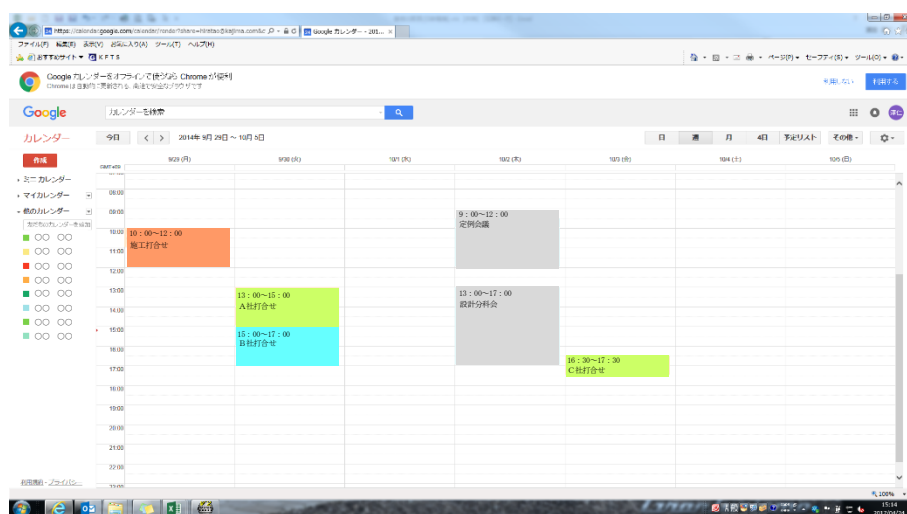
https://calendar.google.com/calendar/render?share=hiratao@kajima.com&c
Google カレンダー - 201...

ファイル(F) 編集(E) 表示(V) お気に入り(A) ツール(T) ヘルプ(H)

おすすめサイト ▾ KFTS

ページ(P) ▾ セーフティ(S) ▾ ツール(O) ▾

Google カレンダーをオフラインで使うなら Chrome が便利
Chrome は自動的に更新される、高速で安全なブラウザです

今は使用しない 利用する

Google

カレンダーを検索

カレンダー

今日 < > 2014年 9月 29日 ～ 10月 5日

日 週 月 4日 予定リスト その他 ▾

作成

▸ ミニ カレンダー
▸ マイカレンダー
▾ 他のカレンダー

友だちのカレンダーを追加

○○ ○○
○○ ○○
○○ ○○
○○ ○○
○○ ○○
○○ ○○
○○ ○○
○○ ○○

| GMT+09 | 9/29 (月) | 9/30 (火) | 10/1 (水) | 10/2 (木) | 10/3 (金) | 10/4 (土) | 10/5 (日) |
|---|---|---|---|---|---|---|---|
| 08:00 | | | | | | | |
| 09:00 | | | | 9：00～12：00 定例会議 | | | |
| 10:00 | 10：00～12：00 施工打合せ | | | | | | |
| 11:00 | | | | | | | |
| 12:00 | | | | | | | |
| 13:00 | | 13：00～15：00 A社打合せ | | 13：00～17：00 設計分科会 | | | |
| 14:00 | | | | | | | |
| 15:00 | | 15：00～17：00 B社打合せ | | | | | |
| 16:00 | | | | | 16：30～17：30 C社打合せ | | |
| 17:00 | | | | | | | |
| 18:00 | | | | | | | |
| 19:00 | | | | | | | |
| 20:00 | | | | | | | |
| 21:00 | | | | | | | |
| 22:00 | | | | | | | |

利用規約 - プライバシー

100%

15:14
2017/04/24